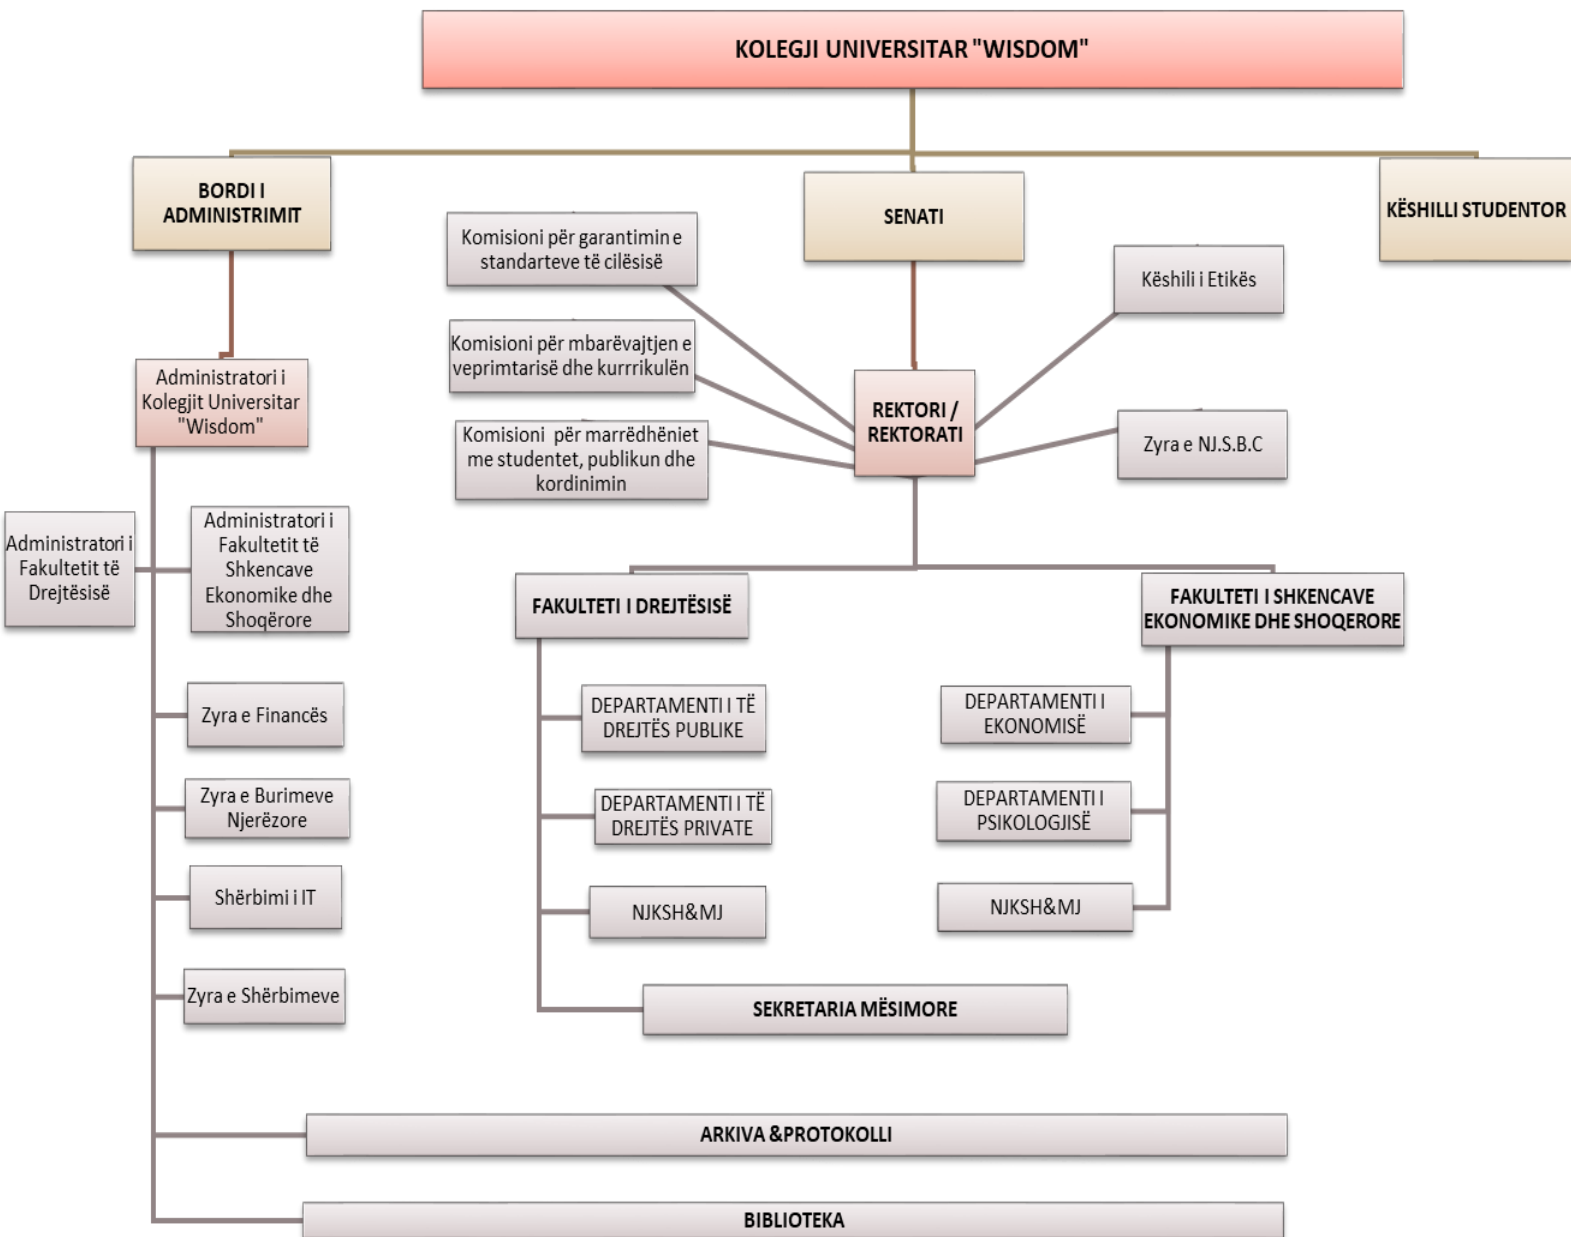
KOLEGJI UNIVERSITAR "WISDOM"

BORDI I ADMINISTRIMIT

SENATI

KËSHILLI STUDENTOR

Komisioni për garantimin e standarteve të cilësisë

Komisioni për mbarëvajtjen e veprimtarisë dhe kurrrikulën

Komisioni për marrëdhëniet me studentet, publikun dhe kordinimin

Këshili i Etikës

REKTORI / REKTORATI

Zyra e NJ.S.B.C

Administratori i Kolegjit Universitar "Wisdom"

Administratori i Fakultetit të Drejtësisë

Administratori i Fakultetit të Shkencave Ekonomike dhe Shoqërore

Zyra e Financës

Zyra e Burimeve Njerëzore

Shërbimi i IT

Zyra e Shërbimeve

FAKULTETI I DREJTËSISË

DEPARTAMENTI I TË DREJTËS PUBLIKE

DEPARTAMENTI I TË DREJTËS PRIVATE

NJKSH&MJ

FAKULTETI I SHKENCAVE EKONOMIKE DHE SHOQERORE

DEPARTAMENTI I EKONOMISË

DEPARTAMENTI I PSIKOLOGJISË

NJKSH&MJ

SEKRETARIA MËSIMORE

ARKIVA &PROTOKOLLI

BIBLIOTEKA